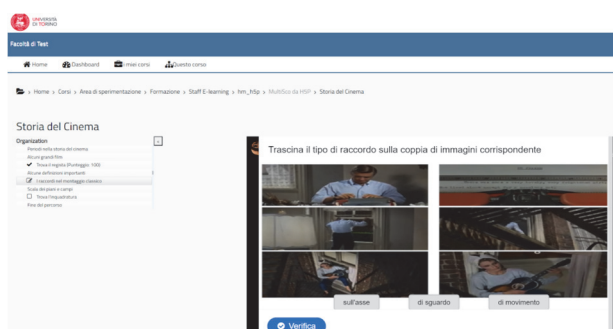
UNIVERSITÀ DI TORINO

Facoltà di Test

Home Dashboard I miei corsi Questo corso

> Home > Corsi > Area di sperimentazione > Formazione > Staff E-learning > hm_h5p > MultiSco da H5P > Storia del Cinema

Storia del Cinema

Organization
Periodi nella storia del cinema
Alcuni grandi film
Trova il regista (Punteggio: 100)
Alcune definizioni importanti
I raccordi nel montaggio classico
Scala dei piani e campi
Trova l'inquadratura
Fine del percorso

Trascina il tipo di raccordo sulla coppia di immagini corrispondente

sull'asse
di sguardo
di movimento

Verifica